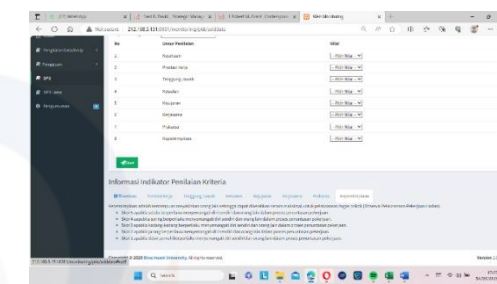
Not secure 212.183.151.111:8080/monitoring/pkl/addata

| No | Unsur Penilaian | Nilai |
|---|---|---|
| 1 | Disiplin | Pilih Nilai |
| 2 | Prestasi Kerja | Pilih Nilai |
| 3 | Tanggung Jawab | Pilih Nilai |
| 4 | Ketaatan | Pilih Nilai |
| 5 | Kerjasama | Pilih Nilai |
| 6 | Kejujuran | Pilih Nilai |
| 7 | Prakarsa | Pilih Nilai |
| 8 | Kepemimpinan | Pilih Nilai |

Simpan

Informasi Indikator Penilaian Kriteria

Disiplin Prestasi Kerja Tanggung Jawab Ketaatan Kejujuran Kerjasama Prakarsa Kepemimpinan

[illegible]

Copyright © 2020 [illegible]. All rights reserved.

Version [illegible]

Search